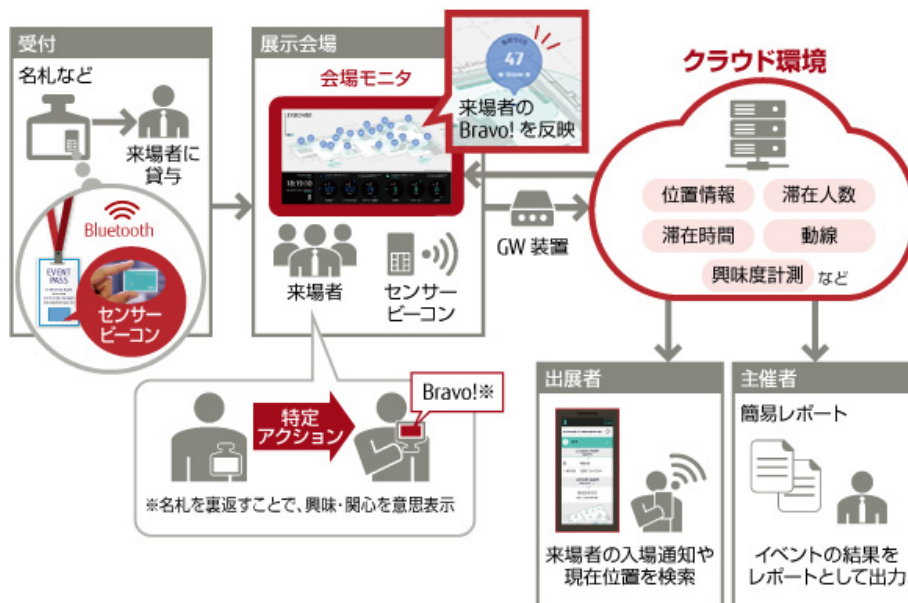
受付

名札など

来場者に貸与

Bluetooth

EVENT PASS

センサービーコン

展示会場

会場モニタ

47

来場者のBravo! を反映

来場者

センサービーコン

GW 装置

クラウド環境

位置情報

滞在人数

滞在時間

動線

興味度計測

など

特定アクション

Bravo!※

※名札を裏返すことで、興味・関心を意思表示

出展者

来場者の入場通知や現在位置を検索

主催者

簡易レポート

イベントの結果をレポートとして出力